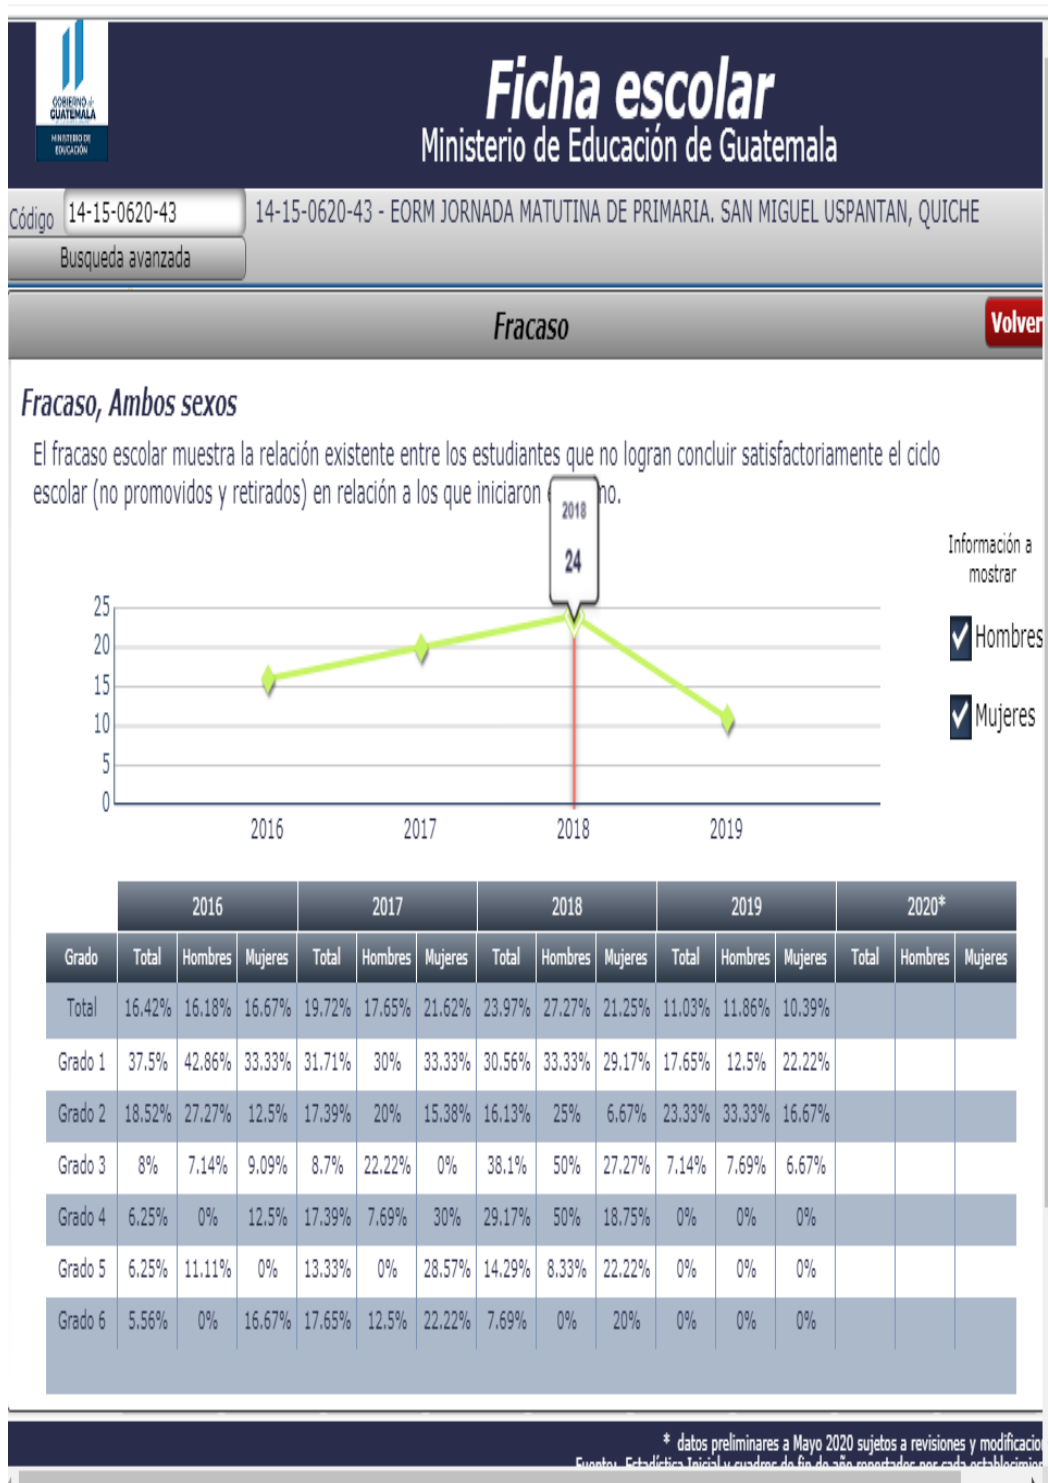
GOBIERNO de GUATEMALA
MINISTERIO DE EDUCACIÓN

Ficha escolar
Ministerio de Educación de Guatemala

Código 14-15-0620-43 14-15-0620-43 - EORM JORNADA MATUTINA DE PRIMARIA. SAN MIGUEL USPANTAN, QUICHE

Busqueda avanzada

Fracaso

Volver

Fracaso, Ambos sexos

El fracaso escolar muestra la relación existente entre los estudiantes que no logran concluir satisfactoriamente el ciclo escolar (no promovidos y retirados) en relación a los que iniciaron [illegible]no.

2018
24

Información a mostrar

Hombres

Mujeres

25
20
15
10
5
0

2016 2017 2018 2019

| | 2016 | | | 2017 | | | 2018 | | | 2019 | | | 2020* | | |
|---|---|---|---|---|---|---|---|---|---|---|---|---|---|---|---|
| Grado | Total | Hombres | Mujeres | Total | Hombres | Mujeres | Total | Hombres | Mujeres | Total | Hombres | Mujeres | Total | Hombres | Mujeres |
| Total | 16.42% | 16.18% | 16.67% | 19.72% | 17.65% | 21.62% | 23.97% | 27.27% | 21.25% | 11.03% | 11.86% | 10.39% | | | |
| Grado 1 | 37.5% | 42.86% | 33.33% | 31.71% | 30% | 33.33% | 30.56% | 33.33% | 29.17% | 17.65% | 12.5% | 22.22% | | | |
| Grado 2 | 18.52% | 27.27% | 12.5% | 17.39% | 20% | 15.38% | 16.13% | 25% | 6.67% | 23.33% | 33.33% | 16.67% | | | |
| Grado 3 | 8% | 7.14% | 9.09% | 8.7% | 22.22% | 0% | 38.1% | 50% | 27.27% | 7.14% | 7.69% | 6.67% | | | |
| Grado 4 | 6.25% | 0% | 12.5% | 17.39% | 7.69% | 30% | 29.17% | 50% | 18.75% | 0% | 0% | 0% | | | |
| Grado 5 | 6.25% | 11.11% | 0% | 13.33% | 0% | 28.57% | 14.29% | 8.33% | 22.22% | 0% | 0% | 0% | | | |
| Grado 6 | 5.56% | 0% | 16.67% | 17.65% | 12.5% | 22.22% | 7.69% | 0% | 20% | 0% | 0% | 0% | | | |

* datos preliminares a Mayo 2020 sujetos a revisiones y modificacio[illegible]
Fuente: Estadística Inicial y cuadros de fin de año reportados por cada establecimien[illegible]